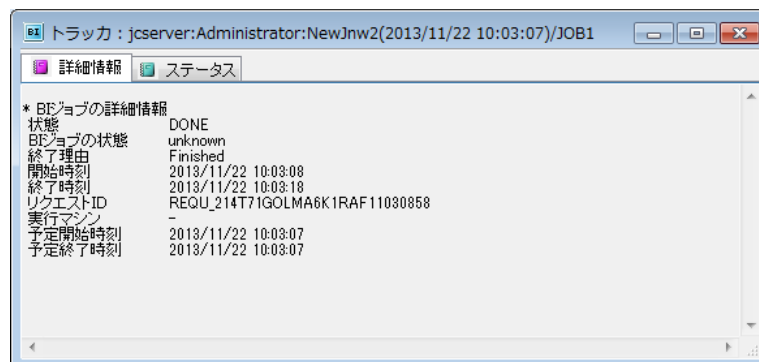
BI トラッカ : jcserver:Administrator:NewJnw2(2013/11/22 10:03:07)/JOB1

詳細情報 ステータス

* BEジョブの詳細情報
状態 DONE
BEジョブの状態 unknown
終了理由 Finished
開始時刻 2013/11/22 10:03:08
終了時刻 2013/11/22 10:03:18
リクエストID REQU_214T71GOLMA6K1RAF11030858
実行マシン -
予定開始時刻 2013/11/22 10:03:07
予定終了時刻 2013/11/22 10:03:07